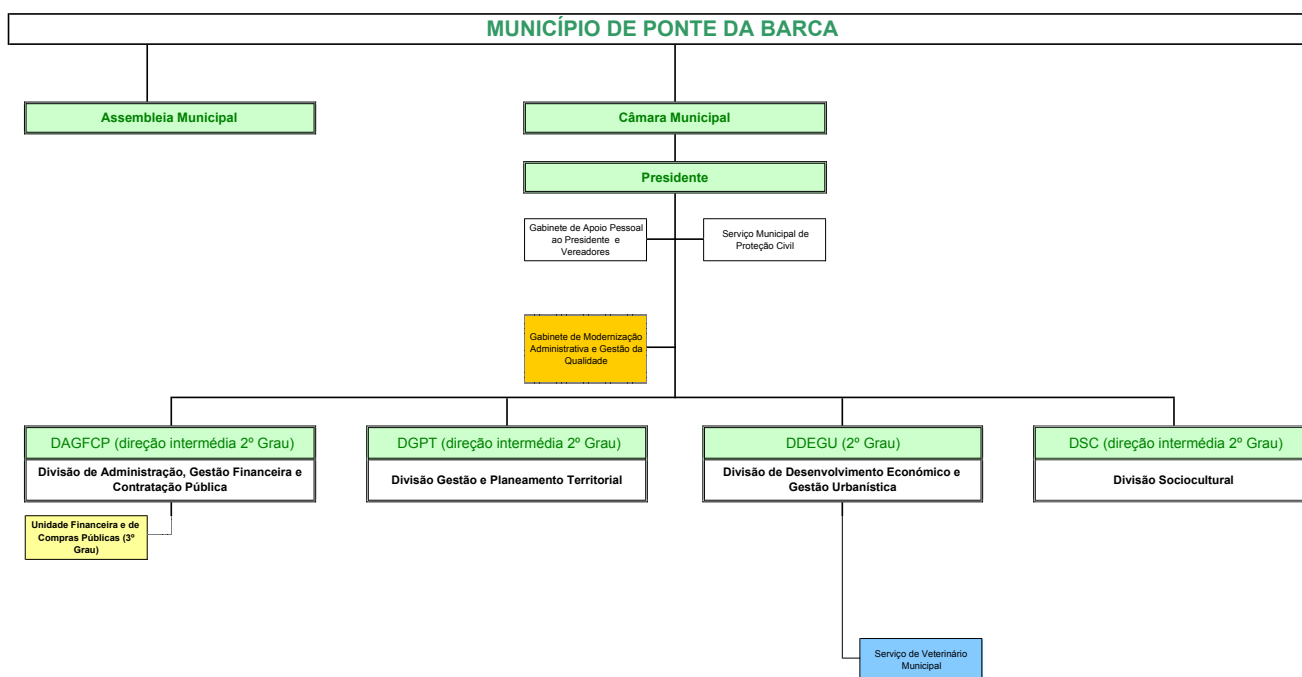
MUNICÍPIO DE PONTE DA BARCA

Assembleia Municipal

Câmara Municipal

Presidente

Gabinete de Apoio Pessoal ao Presidente e Vereadores

Serviço Municipal de Proteção Civil

Gabinete de Modernização Administrativa e Gestão da Qualidade

DAGFCP (direção intermédia 2º Grau)

Divisão de Administração, Gestão Financeira e Contratação Pública

Unidade Financeira e de Compras Públicas (3º Grau)

DGPT (direção intermédia 2º Grau)

Divisão Gestão e Planeamento Territorial

DDEGU (2º Grau)

Divisão de Desenvolvimento Económico e Gestão Urbanística

Serviço de Veterinário Municipal

DSC (direção intermédia 2º Grau)

Divisão Sociocultural